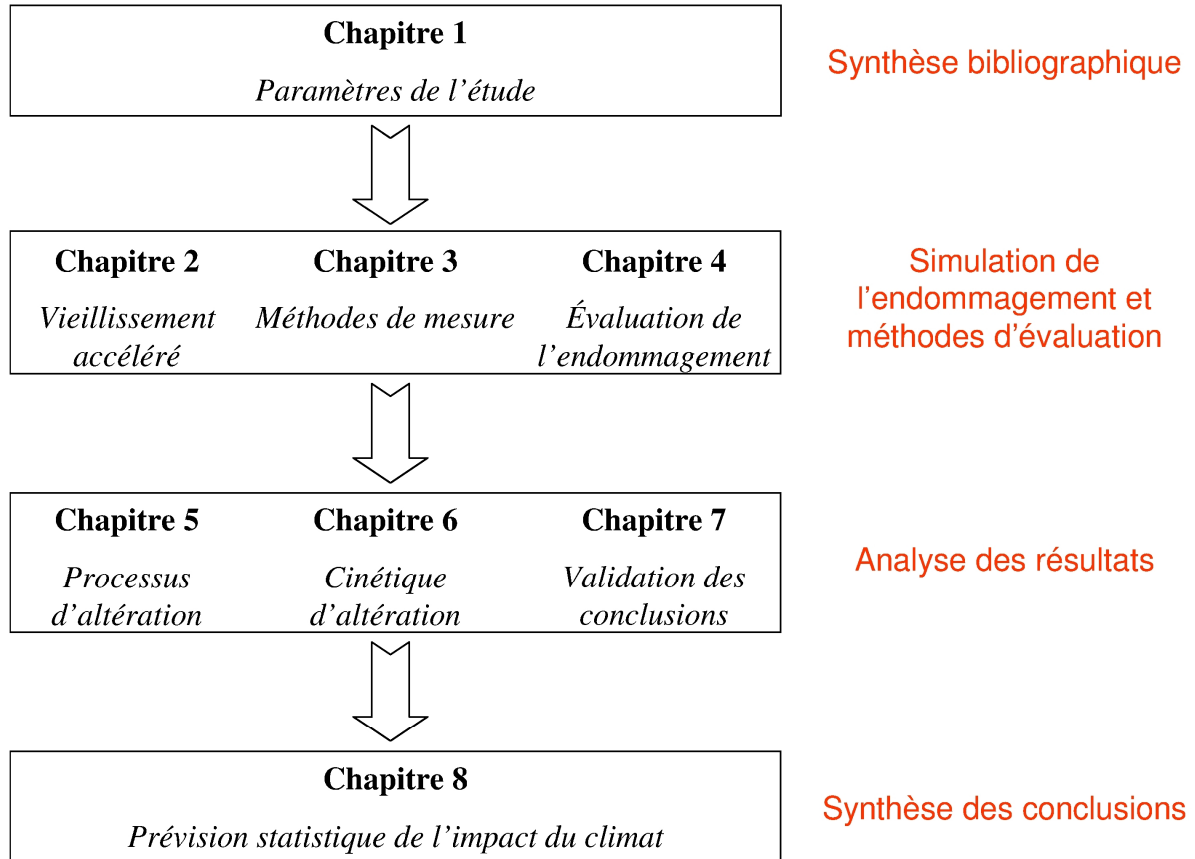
Chapitre 1

Paramètres de l'étude

Synthèse bibliographique

Chapitre 2

Vieillissement accéléré

Chapitre 3

Méthodes de mesure

Chapitre 4

Évaluation de l'endommagement

Simulation de l'endommagement et méthodes d'évaluation

Chapitre 5

Processus d'altération

Chapitre 6

Cinétique d'altération

Chapitre 7

Validation des conclusions

Analyse des résultats

Chapitre 8

Prévision statistique de l'impact du climat

Synthèse des conclusions